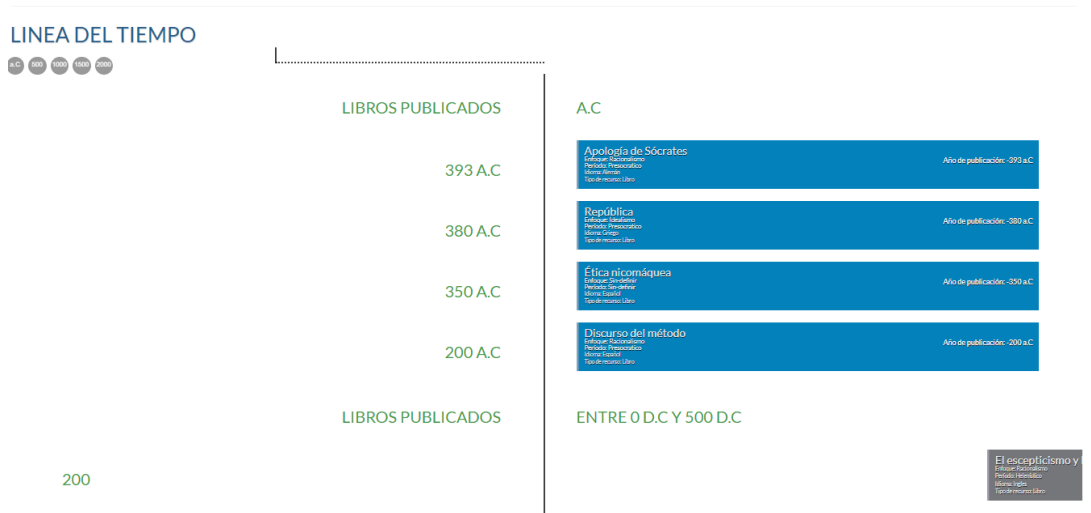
LINEA DEL TIEMPO

a.C 500 1000 1500 2000

LIBROS PUBLICADOS

A.C

393 A.C

Apología de Sócrates
Enfoque: Racionalismo
Período: Presocrático
Idioma: Alemán
Tipo de recurso: Libro
Año de publicación: -393 a.C.

380 A.C

República
Enfoque: Idealismo
Período: Presocrático
Idioma: Griego
Tipo de recurso: Libro
Año de publicación: -380 a.C.

350 A.C

Ética nicomáquea
Enfoque: Sin definir
Período: Sin definir
Idioma: Español
Tipo de recurso: Libro
Año de publicación: -350 a.C.

200 A.C

Discurso del método
Enfoque: Racionalismo
Período: Presocrático
Idioma: Español
Tipo de recurso: Libro
Año de publicación: -200 a.C.

LIBROS PUBLICADOS

ENTRE 0 D.C Y 500 D.C

200

El escepticismo y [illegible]
Enfoque: Racionalismo
Período: Helenístico
Idioma: Inglés
Tipo de recurso: Libro